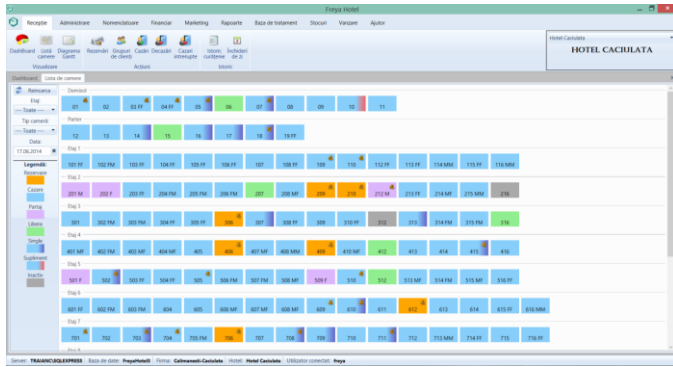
Freya Hotel

Receptie Administrare Nomenclatoare Financiar Marketing Rapoarte Baza de tratament Stocuri Vanzare Ajutor

Dashboard Lista camere Diagrama Gantt
Vizualizare
Rezervări Grupuri de clienti Cazări Decazări Cazări întrerupte
Actiuni
Istoric curățenie Închideri de zi
Istoric

Hotel Caciulata
HOTEL CACIULATA

Dashboard Lista de camere

Reîmprospătare
Etaj
--- Toate ---
Tip cameră
--- Toate ---
Data
17.06.2014

Legendă:
Rezervare
Cazare
Partaj
Libera
Single
Supliment
Inactiv

Demisol
01 02 03 FF 04 FF 05 06 07 08 09 10 11

Parter
12 13 14 15 16 17 18 19 FF

Etaj 1
101 FF 102 FM 103 FF 104 FF 105 FF 106 FF 107 108 FF 109 110 112 FF 113 FF 114 MM 115 FF 116 MM

Etaj 2
201 M 202 F 203 FF 204 FM 205 FM 206 FM 207 208 MF 209 210 212 M 213 FF 214 FM 215 MM 216

Etaj 3
301 302 FM 303 FM 304 FF 305 FF 306 307 308 FF 309 310 FF 312 313 314 FM 315 FM 316

Etaj 4
401 MF 402 MF 403 MF 404 MF 405 406 407 MF 408 MM 409 410 MF 412 413 414 415 416

Etaj 5
501 F 502 503 FF 504 FF 505 506 FM 507 FM 508 FM 509 F 510 512 513 MF 514 FM 515 MF 516 FF

Etaj 6
601 FF 602 FM 603 FM 604 605 606 MF 607 MF 608 MF 609 610 611 612 613 614 615 FF 616 MM

Etaj 7
701 702 703 704 705 FM 706 707 708 709 710 711 712 713 MM 714 FF 715 716 FF

Server: TRAIAN\SQLEXPRESS Baza de date: FreyaHotelB Firma: Calimanesti-Caciulata Hotel: Hotel Caciulata Utilizator conectat: freya